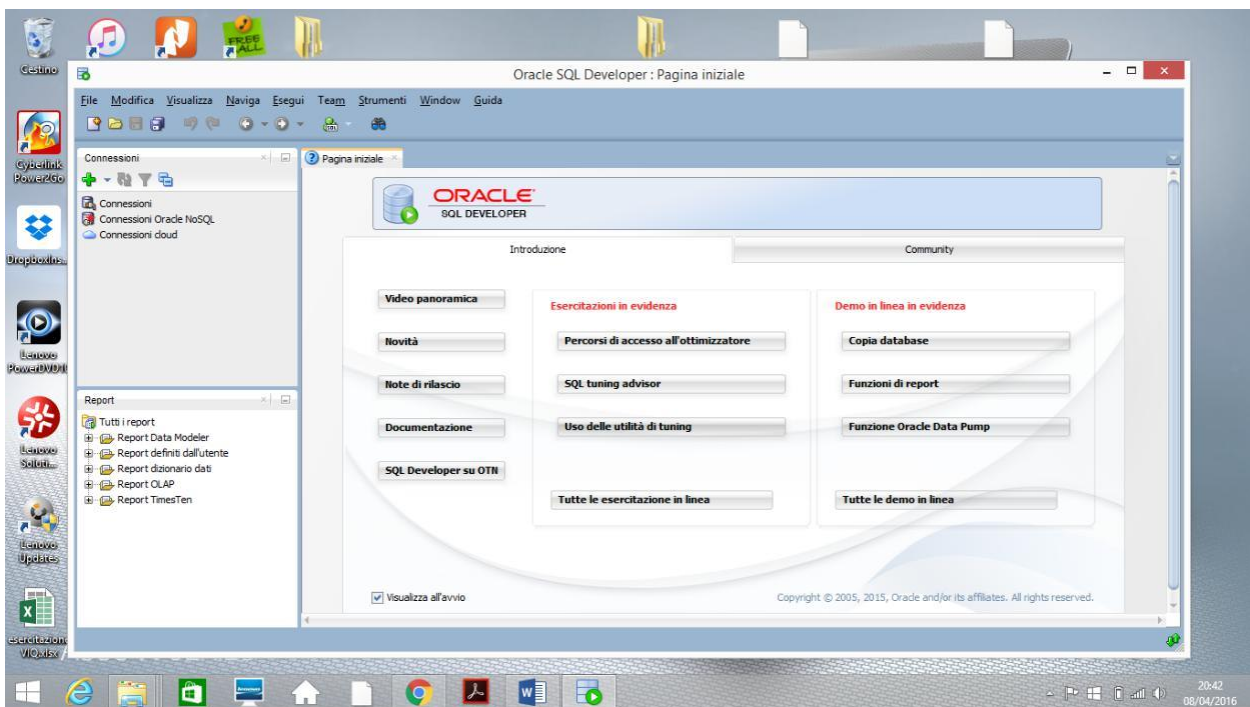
Cestino

Cyberlink Power2Go

DropboxIns...

Lenovo PowerDVD1

Lenovo Soluti...

Lenovo Updates

esercitazioni VIQ.xlsx

FREE ALL

Oracle SQL Developer : Pagina iniziale

File Modifica Visualizza Naviga Esegui Team Strumenti Window Guida

Connessioni

Connessioni
Connessioni Oracle NoSQL
Connessioni cloud

Report

Tutti i report
Report Data Modeler
Report definiti dall'utente
Report dizionario dati
Report OLAP
Report TimesTen

Pagina iniziale

ORACLE
SQL DEVELOPER

Introduzione

Community

Video panoramica

Novità

Note di rilascio

Documentazione

SQL Developer su OTN

Esercitazioni in evidenza

Percorsi di accesso all'ottimizzatore

SQL tuning advisor

Uso delle utilità di tuning

Tutte le esercitazione in linea

Demo in linea in evidenza

Copia database

Funzioni di report

Funzione Oracle Data Pump

Tutte le demo in linea

Visualizza all'avvio

Copyright © 2005, 2015, Oracle and/or its affiliates. All rights reserved.

20:42
08/04/2016